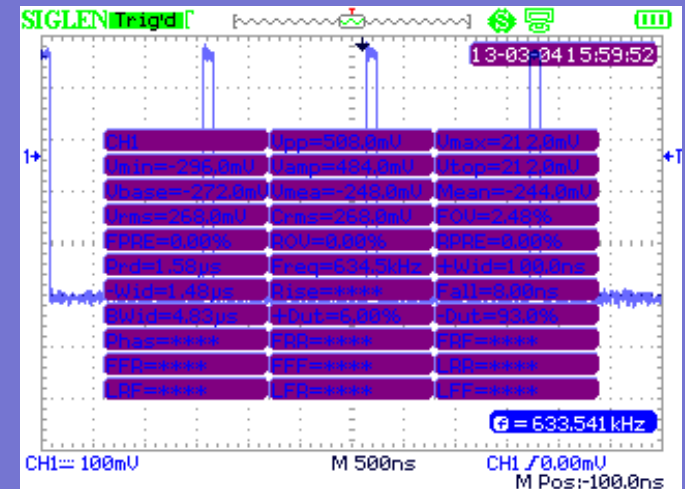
SIGLENT Trig'd

13-03-04 15:59:52

1

T

| CH1 | Vpp=508.0mV | Vmax=212.0mV |
|---|---|---|
| Vmin=-296.0mV | Vamp=484.0mV | Vtop=212.0mV |
| Vbase=-272.0mV | Vmea=-248.0mV | Mean=-244.0mV |
| Vrms=268.0mV | Crms=268.0mV | FOV=2.48% |
| FPRE=0.00% | ROV=0.00% | RPRE=0.00% |
| Prd=1.58µs | Freq=634.5kHz | +Wid=100.0ns |
| -Wid=1.48µs | Rise=**** | Fall=8.00ns |
| BWid=4.83µs | +Dut=6.00% | -Dut=93.0% |
| Phas=**** | FRR=**** | FRF=**** |
| FFR=**** | FFF=**** | LRR=**** |
| LRF=**** | LFR=**** | LFF=**** |

f = 633.541 kHz

CH1 100mV M 500ns CH1 0.00mV
M Pos:-100.0ns